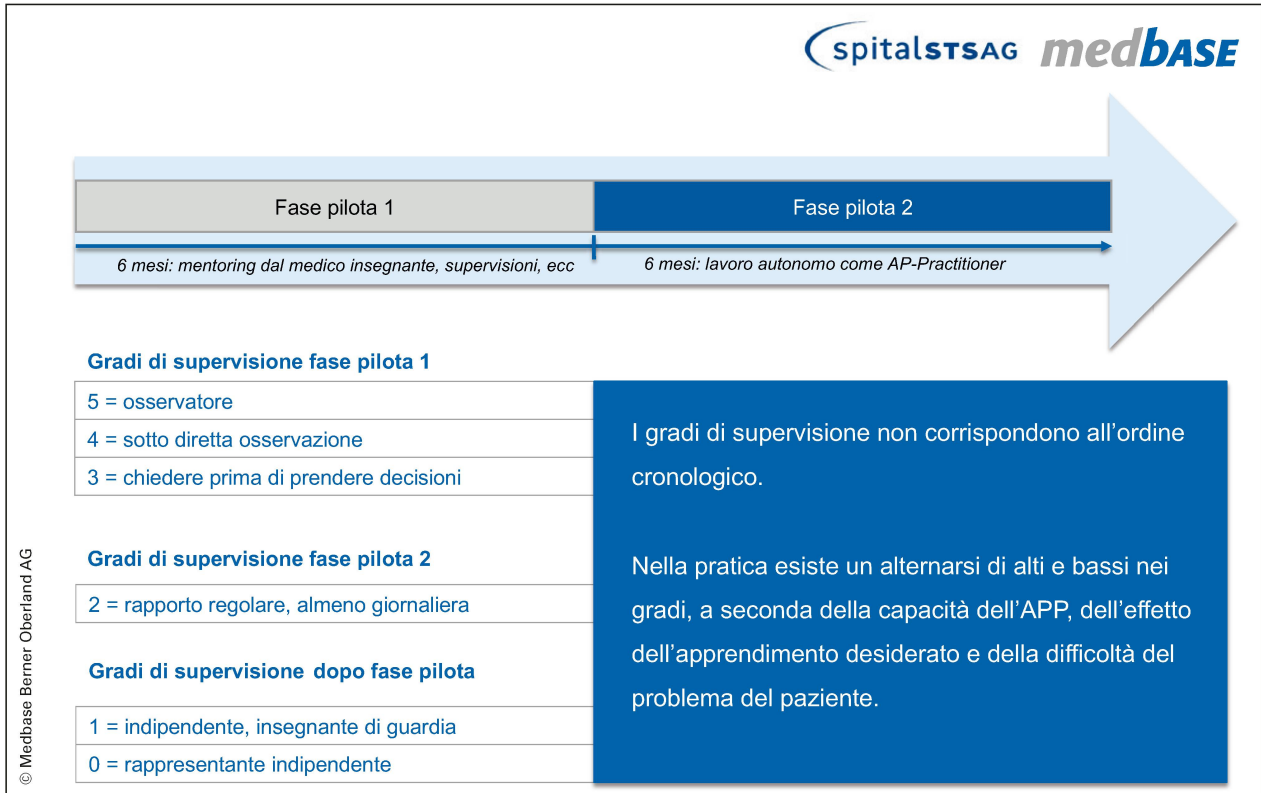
spitalSTSAG medbase

Fase pilota 1

Fase pilota 2

6 mesi: mentoring dal medico insegnante, supervisioni, ecc

6 mesi: lavoro autonomo come AP-Practitioner

Gradi di supervisione fase pilota 1

5 = osservatore

4 = sotto diretta osservazione

3 = chiedere prima di prendere decisioni

Gradi di supervisione fase pilota 2

2 = rapporto regolare, almeno giornaliera

Gradi di supervisione dopo fase pilota

1 = indipendente, insegnante di guardia

0 = rappresentante indipendente

I gradi di supervisione non corrispondono all'ordine cronologico.

Nella pratica esiste un alternarsi di alti e bassi nei gradi, a seconda della capacità dell'APP, dell'effetto dell'apprendimento desiderato e della difficoltà del problema del paziente.

© Medbase Berner Oberland AG